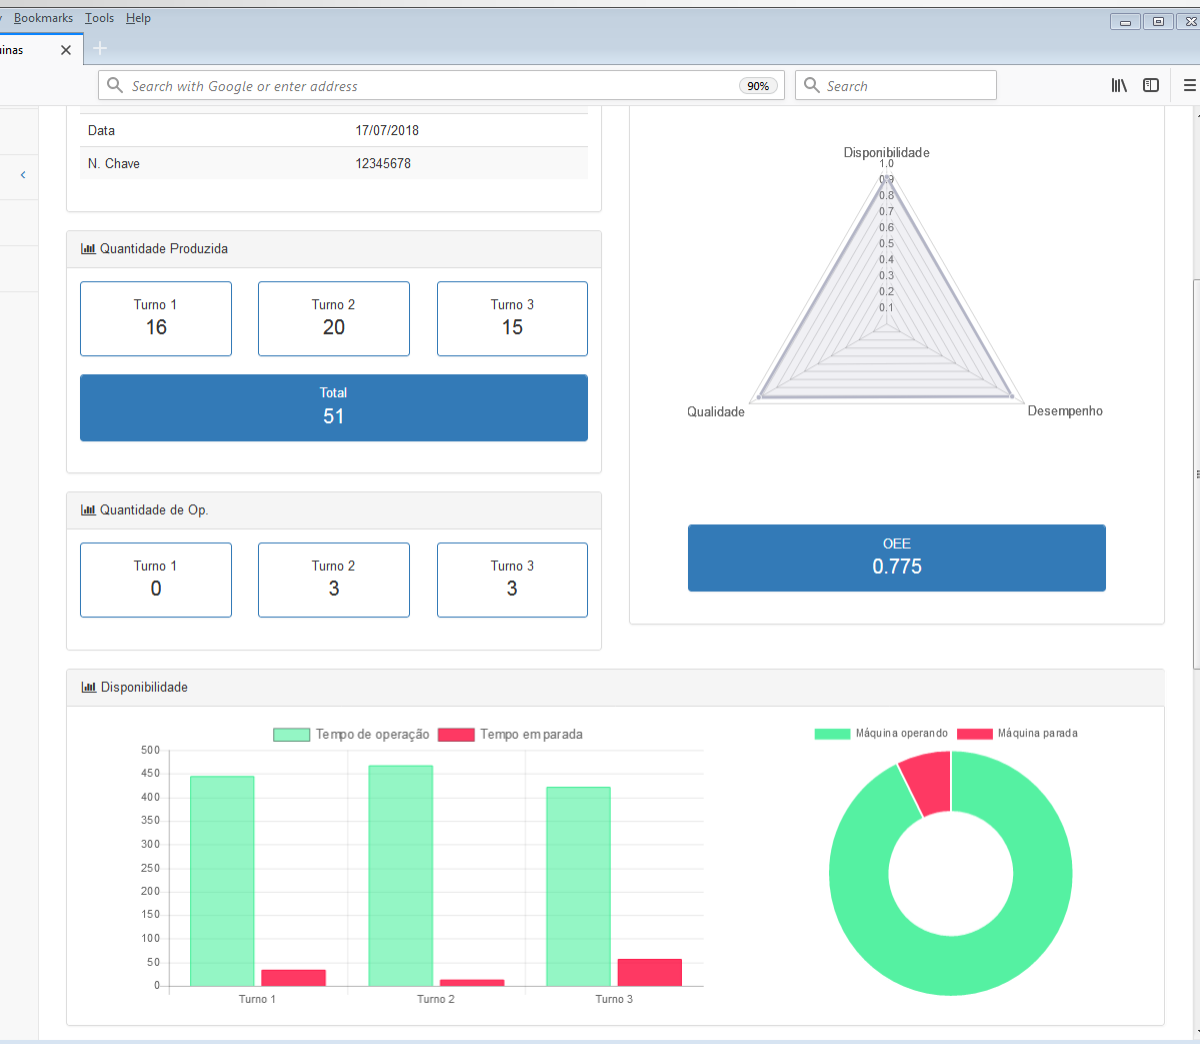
Bookmarks Tools Help

inas

Search with Google or enter address 90%

Search

| Data | 17/07/2018 |
|---|---|
| N. Chave | 12345678 |

Quantidade Produzida

Turno 1
16

Turno 2
20

Turno 3
15

Total
51

Quantidade de Op.

Turno 1
0

Turno 2
3

Turno 3
3

Disponibilidade
1.0
0.9
0.8
0.7
0.6
0.5
0.4
0.3
0.2
0.1
Qualidade
Desempenho

OEE
0.775

Disponibilidade

Tempo de operação Tempo em parada

500
450
400
350
300
250
200
150
100
50
0
Turno 1 Turno 2 Turno 3

Máquina operando Máquina parada